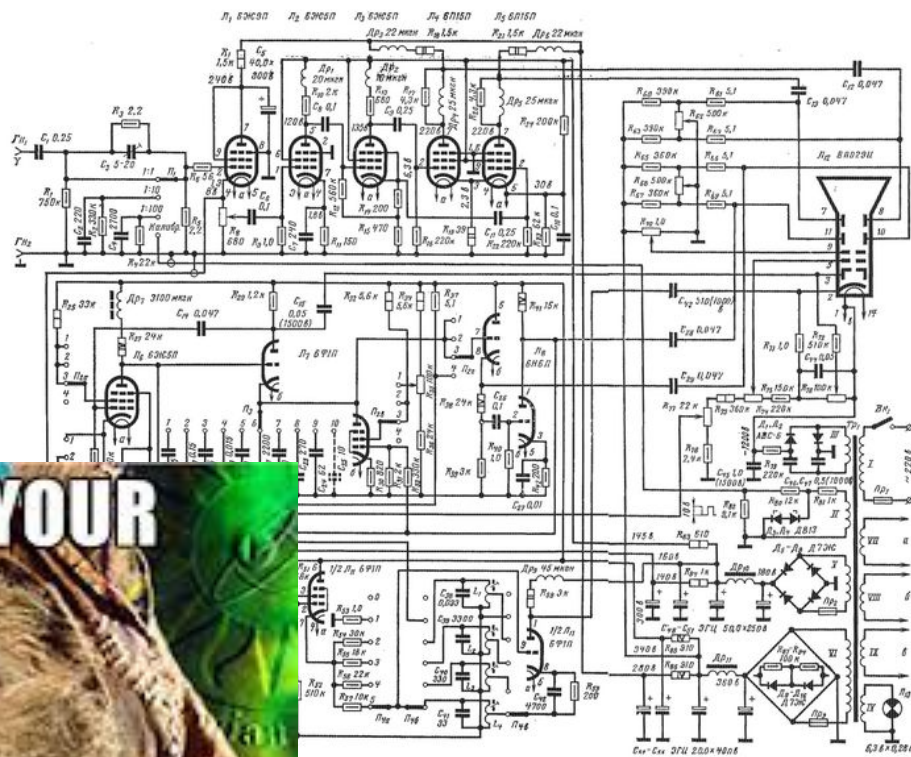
YOUR

Л₁ 6Ж9П Л₂ 6Ж5П Л₃ 6Ж5П Л₄ 6П15П Л₅ 6П15П

Др₃ 22 мкгн R₁₈ 1,5к R₂₁ 1,5к Др₄ 22 мкгн

R₁ 1,5к C₅ 40,0× 300В

Др₁ 20мкгн Др₂ 10 мкгн

R₃ 2,2

Гн₁ C₁ 0,25

C₂ 5-20

R₁ 750к

Гн₂

1:10 1:100 Калибр

R₂₅ 33к Др₇ 3100 мкгн

R₂₈ 1,2к

Л₇ 6Ф1П

Л₆ 6Н6П

C₄₂ 510(1000)

C₂₈ 0,047

C₂₉ 0,047

Л₈ 8ЛО29И

C₁₂ 0,047 C₁₃ 0,047

R₆₀ 390к R₆₁ 5,1 R₆₂ 390к R₆₃ 360к R₆₄ 5,1 R₆₅ 360к R₆₆ 5,1

R₆₇ 360к R₆₈ 5,1 R₇₀ 1,0

Вк₁ Тр₁

Д₁,Д₂ АВС-6

Д₁-Д₄ Д7Ж

Д₅-Д₈ Д7Ж

1/2 Л₉ 6Ф1П

Др₉ 45 мкгн

1/2 Л₁₁ 6Ф1П

C₆₇-C₆₉ ЭГЦ 50,0×250В

C₆₄-C₆₆ ЭГЦ 20,0×400В

~220В

6,3В×0,28